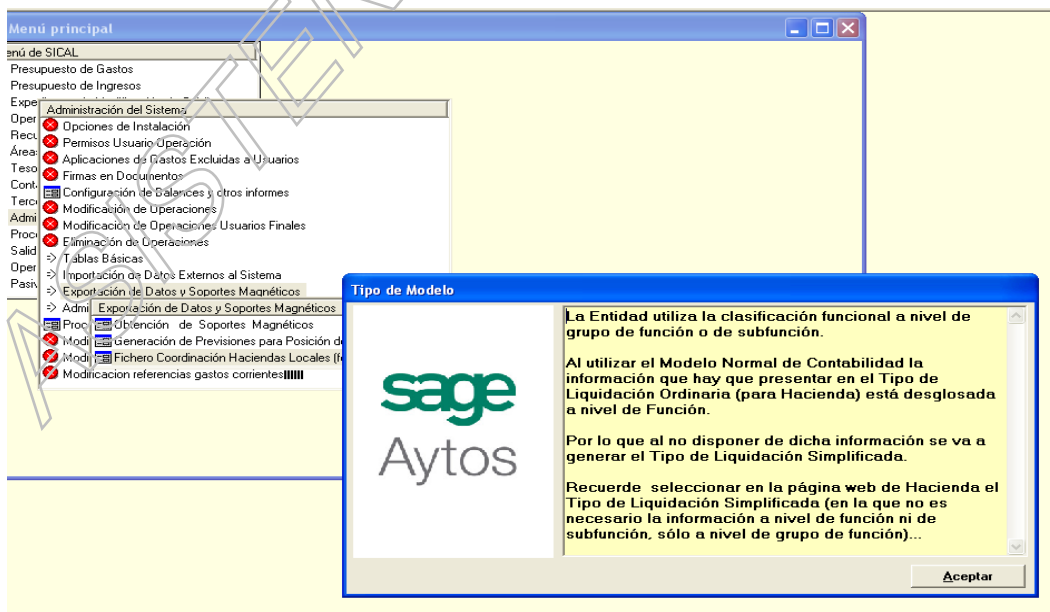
Menú principal

enú de SICAL
Presupuesto de Gastos
Presupuesto de Ingresos
Expe
Oper
Recu
Área
Teso
Cont
Terc
Admi
Proc
Salid
Oper
Pasiv

Administración del Sistema
Opciones de Instalación
Permisos Usuario Operación
Aplicaciones de Gastos Excluidas a Usuarios
Firmas en Documentos
Configuración de Balances y otros informes
Modificación de Operaciones
Modificación de Operaciones Usuarios Finales
Eliminación de Operaciones
Tablas Básicas
Importación de Datos Externos al Sistema
Exportación de Datos y Soportes Magnéticos
Admi
Proc
Modi
Modi
Modificacion referencias gastos corrientes

Exportación de Datos y Soportes Magnéticos
Obtención de Soportes Magnéticos
Generación de Previsiones para Posición de
Fichero Coordinación Haciendas Locales (f

Tipo de Modelo

sage
Aytos

La Entidad utiliza la clasificación funcional a nivel de grupo de función o de subfunción.

Al utilizar el Modelo Normal de Contabilidad la información que hay que presentar en el Tipo de Liquidación Ordinaria (para Hacienda) está desglosada a nivel de Función.

Por lo que al no disponer de dicha información se va a generar el Tipo de Liquidación Simplificada.

Recuerde seleccionar en la página web de Hacienda el Tipo de Liquidación Simplificada (en la que no es necesario la información a nivel de función ni de subfunción, sólo a nivel de grupo de función)...

Aceptar